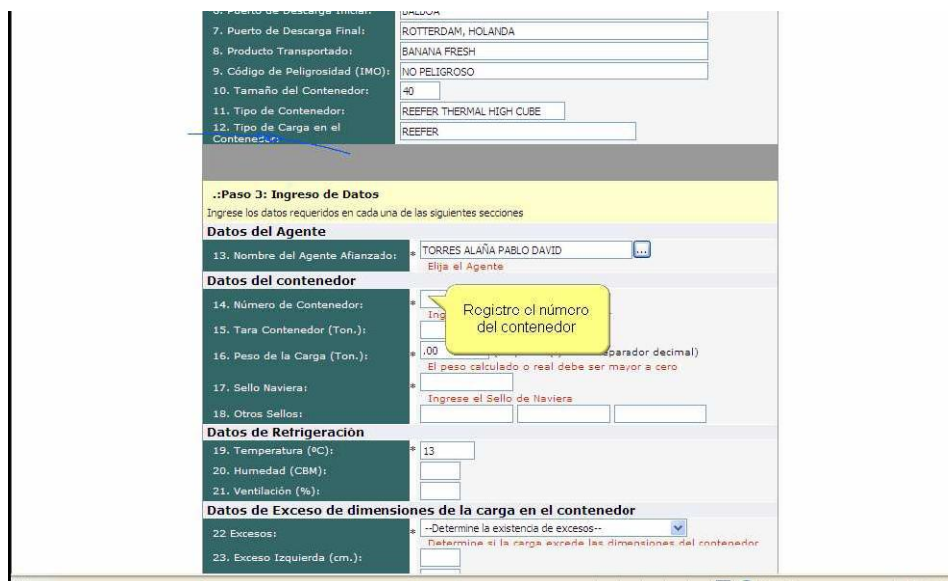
6. Puerto de Descarga Inicial: BALBOA
7. Puerto de Descarga Final: ROTTERDAM, HOLANDA
8. Producto Transportado: BANANA FRESH
9. Código de Peligrosidad (IMO): NO PELIGROSO
10. Tamaño del Contenedor: 40
11. Tipo de Contenedor: REEFER THERMAL HIGH CUBE
12. Tipo de Carga en el Contenedor: REEFER

.:Paso 3: Ingreso de Datos
Ingrese los datos requeridos en cada una de las siguientes secciones

Datos del Agente
13. Nombre del Agente Afianzado: * TORRES ALAÑA PABLO DAVID ...
Elija el Agente

Datos del contenedor
14. Número de Contenedor: * Ing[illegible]
15. Tara Contenedor (Ton.):
16. Peso de la Carga (Ton.): * .00 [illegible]parador decimal)
El peso calculado o real debe ser mayor a cero
17. Sello Naviera: *
Ingrese el Sello de Naviera
18. Otros Sellos:

Registro el número del contenedor

Datos de Refrigeración
19. Temperatura (ºC): * 13
20. Humedad (CBM):
21. Ventilación (%):

Datos de Exceso de dimensiones de la carga en el contenedor
22 Excesos: * --Determine la existencia de excesos--
Determine si la carga excede las dimensiones del contenedor
23. Exceso Izquierda (cm.):